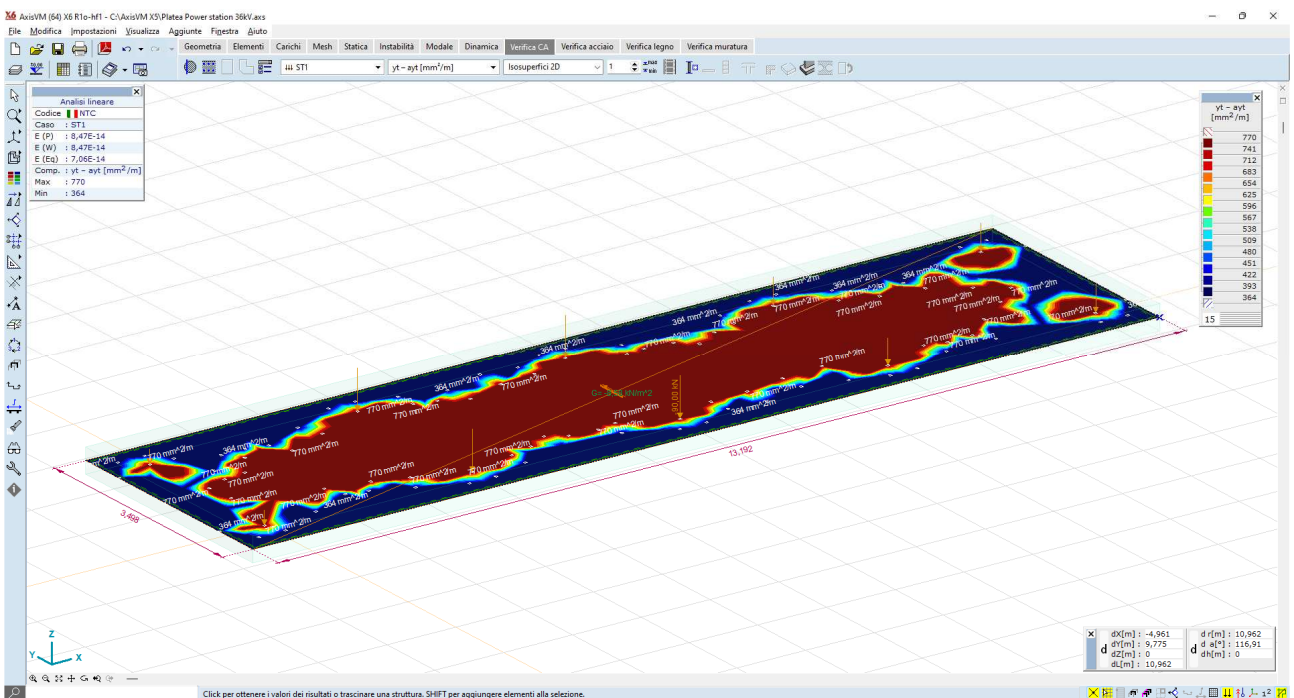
AxisVM (64) X6 R1o-hf1 - C:\AxisVM X5\Platea Power station 36kV.axs

File Modifica Impostazioni Visualizza Aggiunte Finestra Aiuto

Geometria Elementi Carichi Mesh Statica Instabilità Modale Dinamica Verifica CA Verifica acciaio Verifica legno Verifica muratura

ST1 yt - ayt [mm²/m] Isosuperfici 2D 1

Analisi lineare
Codice : NTC
Caso : ST1
E (P) : 8,47E-14
E (W) : 8,47E-14
E (Eq.) : 7,06E-14
Comp. : yt - ayt [mm²/m]
Max : 770
Min : 364

yt - ayt [mm²/m]
770
741
712
683
654
625
596
567
538
509
480
451
422
393
364
15

770 mm^2/m
364 mm^2/m
13,192
3,498

dX[m] : -4,961
dY[m] : 9,775
dZ[m] : 0
dL[m] : 10,962
d r[m] : 10,962
d a[°] : 116,91
dh[m] : 0

Click per ottenere i valori dei risultati o trascinare una struttura. SHIFT per aggiungere elementi alla selezione.